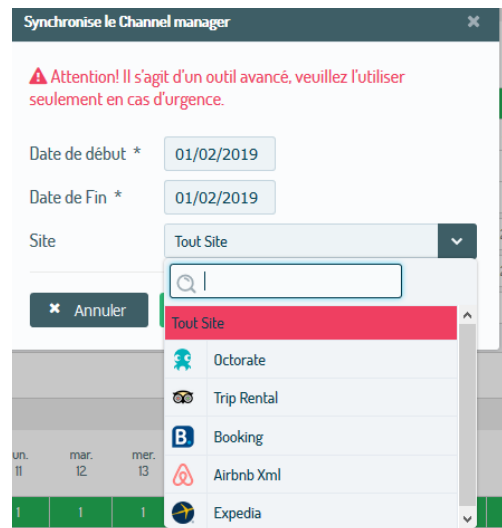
Synchronise le Channel manager ×

Attention! Il s'agit d'un outil avancé, veuillez l'utiliser seulement en cas d'urgence.

Date de début * 01/02/2019

Date de Fin * 01/02/2019

Site Tout Site

Annuler

Tout Site

Octorate

Trip Rental

Booking

Airbnb Xml

Expedia

un. 11

mar. 12

mer. 13

1 1 1